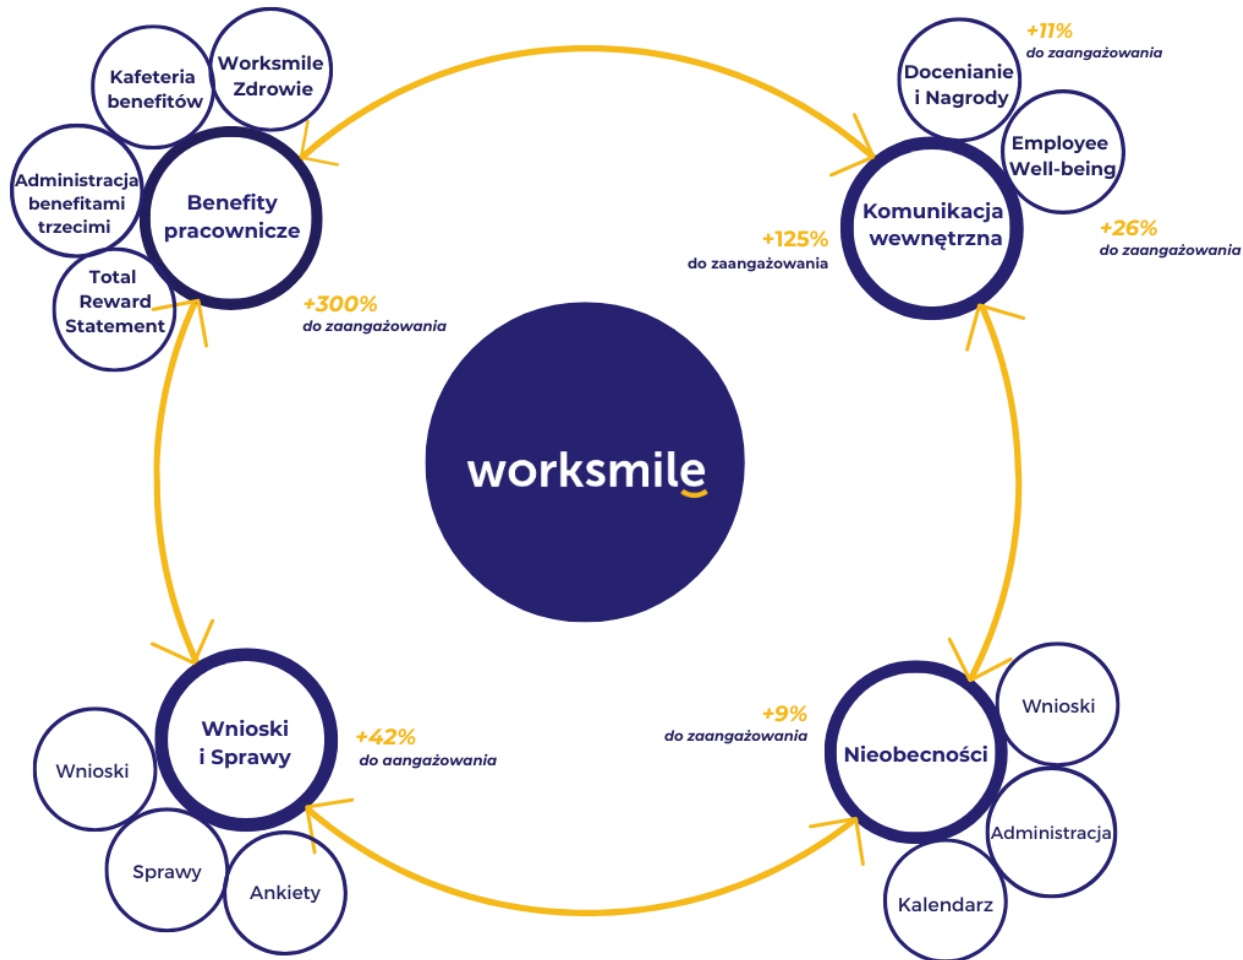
Kafeteria benefitów

Worksmile Zdrowie

Administracja benefitami trzecimi

Benefity pracownicze

Total Reward Statement

+300%
do zaangażowania

Docenianie i Nagrody

+11%
do zaangażowania

Employee Well-being

+125%
do zaangażowania

Komunikacja wewnętrzna

+26%
do zaangażowania

worksmile

Wnioski i Sprawy

+42%
do aangażowania

Wnioski

Sprawy

Ankiety

+9%
do zaangażowania

Nieobecności

Wnioski

Administracja

Kalendarz